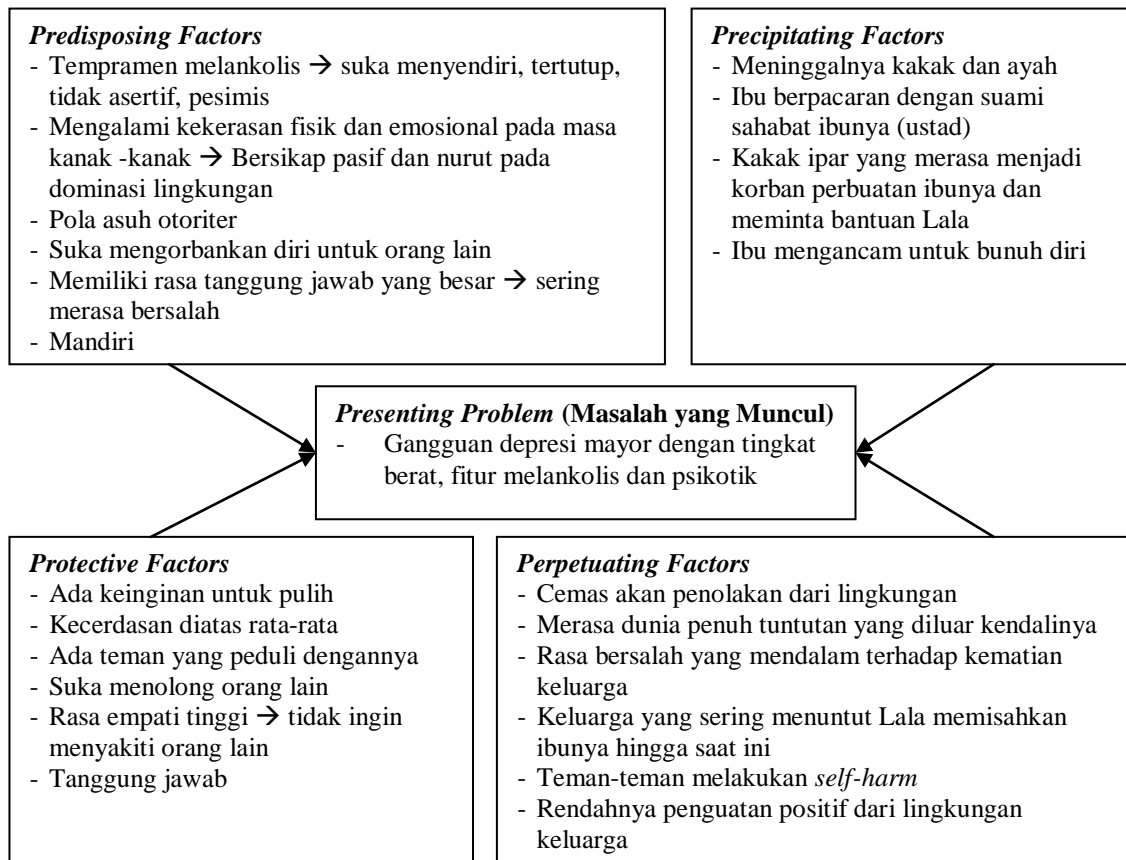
*Predisposing Factors*
- Tempramen melankolis → suka menyendiri, tertutup, tidak asertif, pesimis
- Mengalami kekerasan fisik dan emosional pada masa kanak -kanak → Bersikap pasif dan nurut pada dominasi lingkungan
- Pola asuh otoriter
- Suka mengorbankan diri untuk orang lain
- Memiliki rasa tanggung jawab yang besar → sering merasa bersalah
- Mandiri

*Precipitating Factors*
- Meninggalnya kakak dan ayah
- Ibu berpacaran dengan suami sahabat ibunya (ustad)
- Kakak ipar yang merasa menjadi korban perbuatan ibunya dan meminta bantuan Lala
- Ibu mengancam untuk bunuh diri

*Presenting Problem* (Masalah yang Muncul)
- Gangguan depresi mayor dengan tingkat berat, fitur melankolis dan psikotik

*Protective Factors*
- Ada keinginan untuk pulih
- Kecerdasan diatas rata-rata
- Ada teman yang peduli dengannya
- Suka menolong orang lain
- Rasa empati tinggi → tidak ingin menyakiti orang lain
- Tanggung jawab

*Perpetuating Factors*
- Cemas akan penolakan dari lingkungan
- Merasa dunia penuh tuntutan yang diluar kendalinya
- Rasa bersalah yang mendalam terhadap kematian keluarga
- Keluarga yang sering menuntut Lala memisahkan ibunya hingga saat ini
- Teman-teman melakukan *self-harm*
- Rendahnya penguatan positif dari lingkungan keluarga